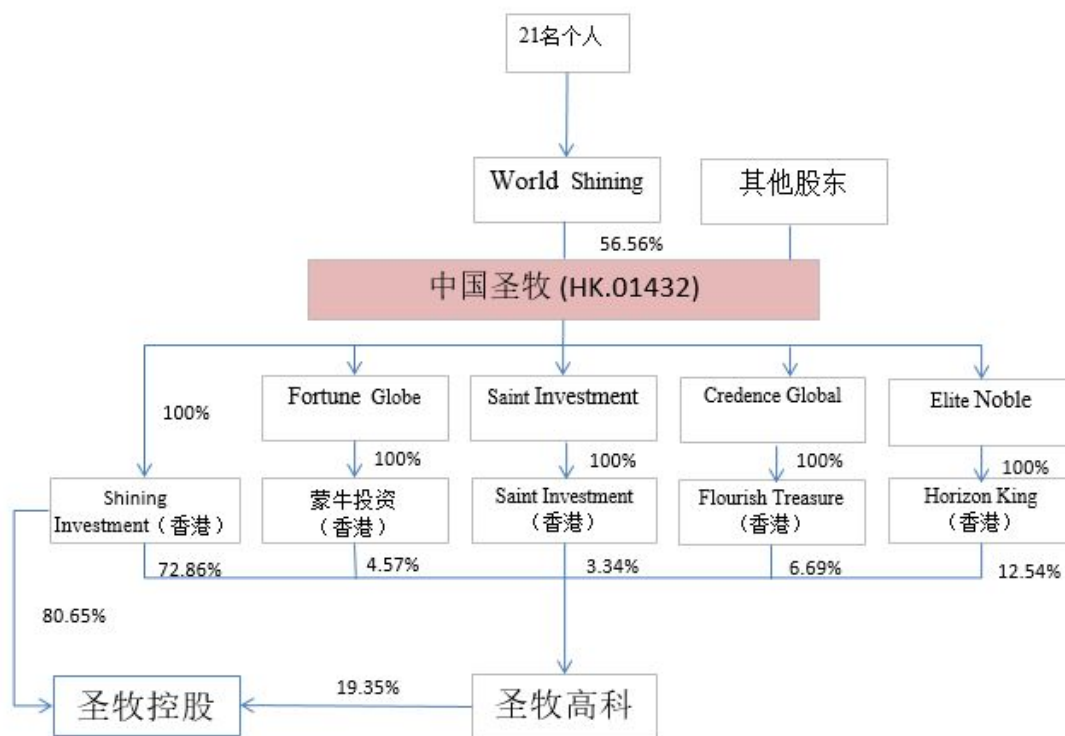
21名个人

World Shining

其他股东

56.56%

中国圣牧 (HK.01432)

100%

Fortune Globe

Saint Investment

Credence Global

Elite Noble

100%

100%

100%

100%

Shining Investment（香港）

蒙牛投资（香港）

Saint Investment（香港）

Flourish Treasure（香港）

Horizon King（香港）

72.86%

4.57%

3.34%

6.69%

12.54%

80.65%

圣牧控股

19.35%

圣牧高科